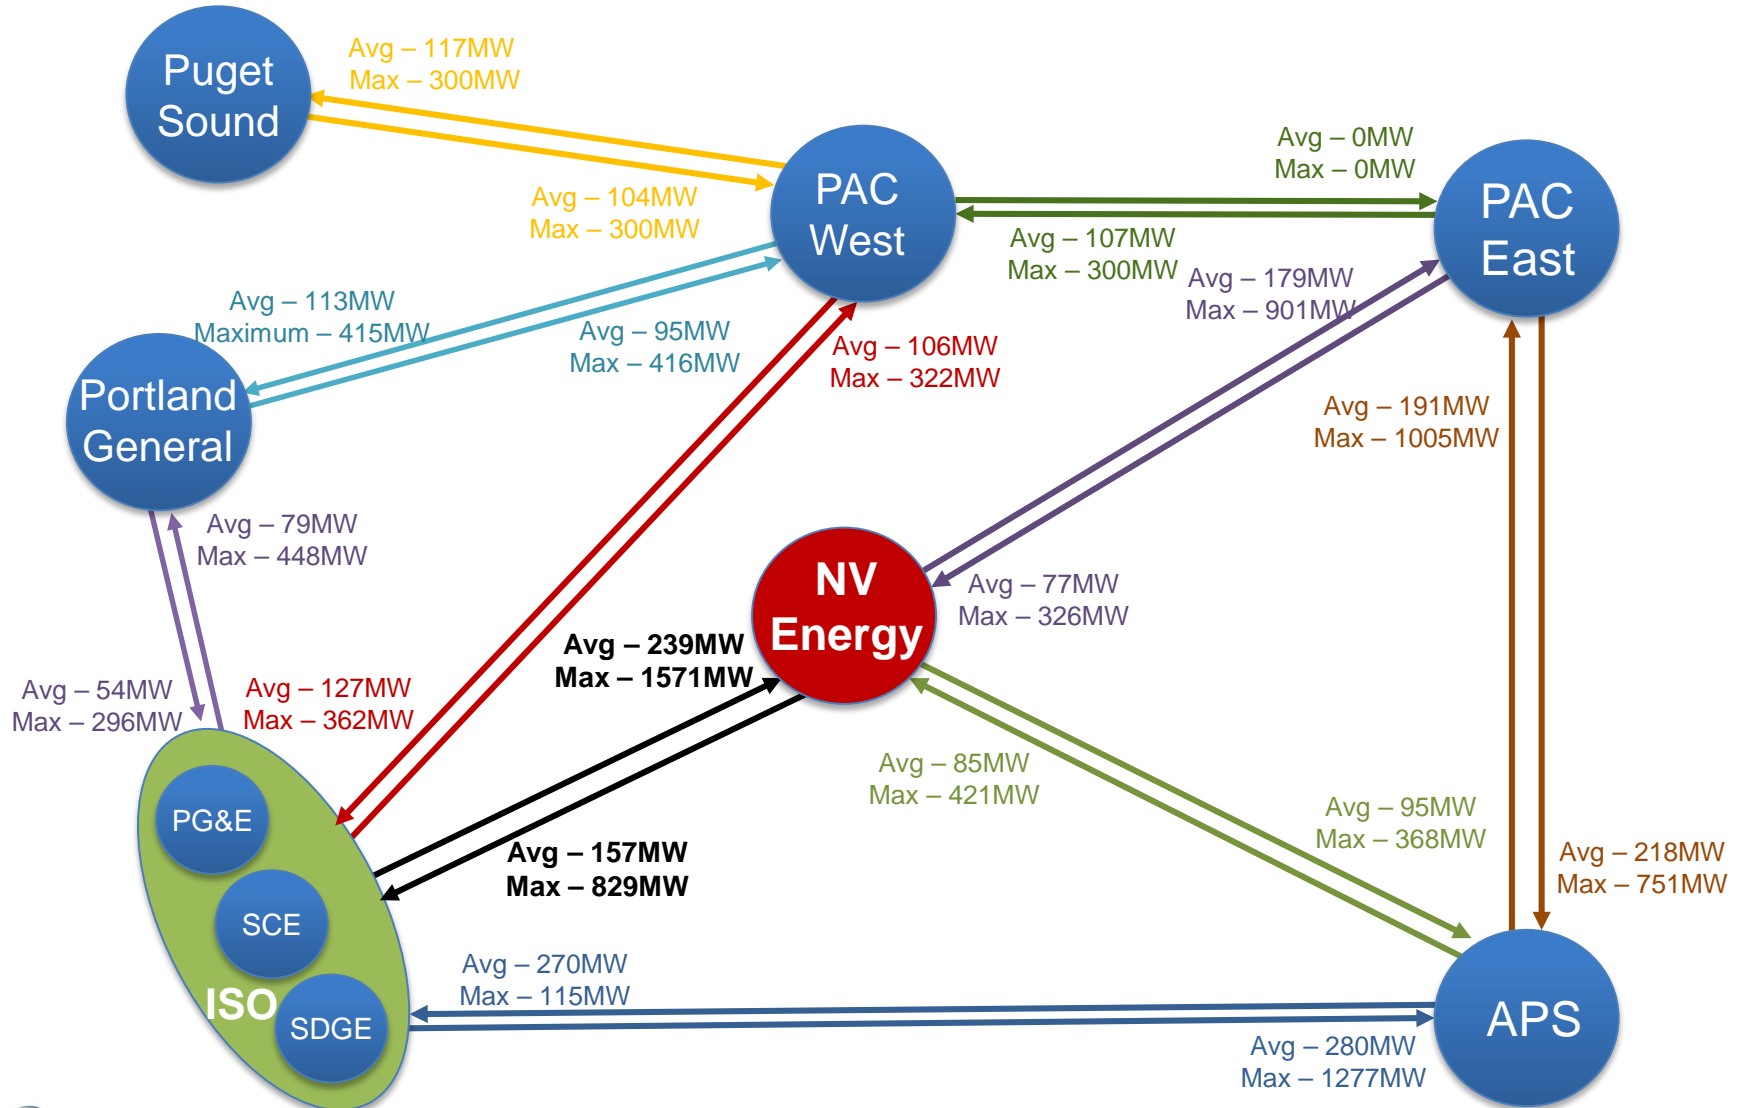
Puget Sound

Avg – 117MW
Max – 300MW

PAC West

Avg – 104MW
Max – 300MW

Avg – 0MW
Max – 0MW

PAC East

Avg – 107MW
Max – 300MW

Avg – 179MW
Max – 901MW

Avg – 113MW
Maximum – 415MW

Avg – 95MW
Max – 416MW

Portland General

Avg – 106MW
Max – 322MW

Avg – 191MW
Max – 1005MW

Avg – 79MW
Max – 448MW

NV Energy

Avg – 77MW
Max – 326MW

Avg – 239MW
Max – 1571MW

Avg – 54MW
Max – 296MW

Avg – 127MW
Max – 362MW

Avg – 85MW
Max – 421MW

Avg – 95MW
Max – 368MW

PG&E

SCE

Avg – 157MW
Max – 829MW

Avg – 218MW
Max – 751MW

ISO

SDGE

Avg – 270MW
Max – 115MW

APS

Avg – 280MW
Max – 1277MW